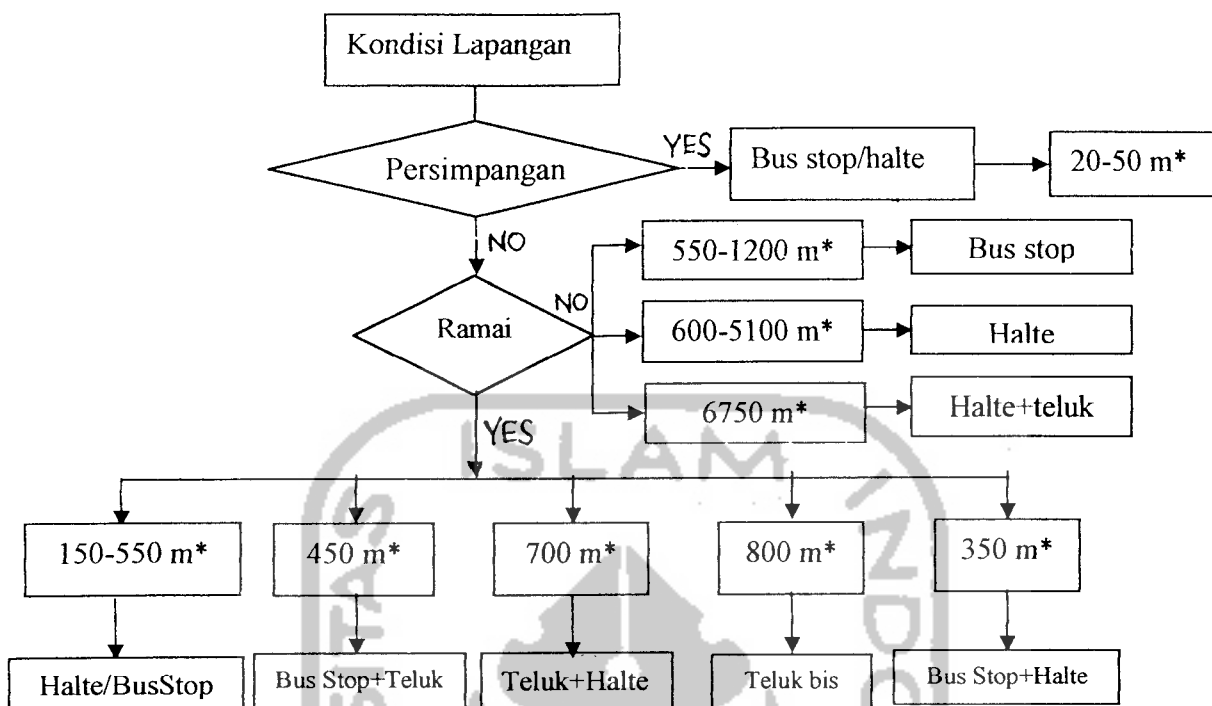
Kondisi Lapangan

Persimpangan

YES

Bus stop/halte

20-50 m*

NO

550-1200 m*

Bus stop

NO

Ramai

600-5100 m*

Halte

6750 m*

Halte+teluk

YES

ISLAM

150-550 m*

450 m*

700 m*

800 m*

350 m*

Halte/BusStop

Bus Stop+Teluk

Teluk+Halte

Teluk bis

Bus Stop+Halte